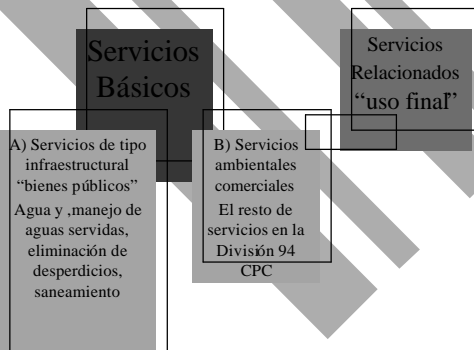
Servicios Básicos

Servicios Relacionados "uso final"

A) Servicios de tipo infraestructural "bienes públicos"

Agua y ,manejo de aguas servidas, eliminación de desperdicios, saneamiento

B) Servicios ambientales comerciales

El resto de servicios en la División 94 CPC